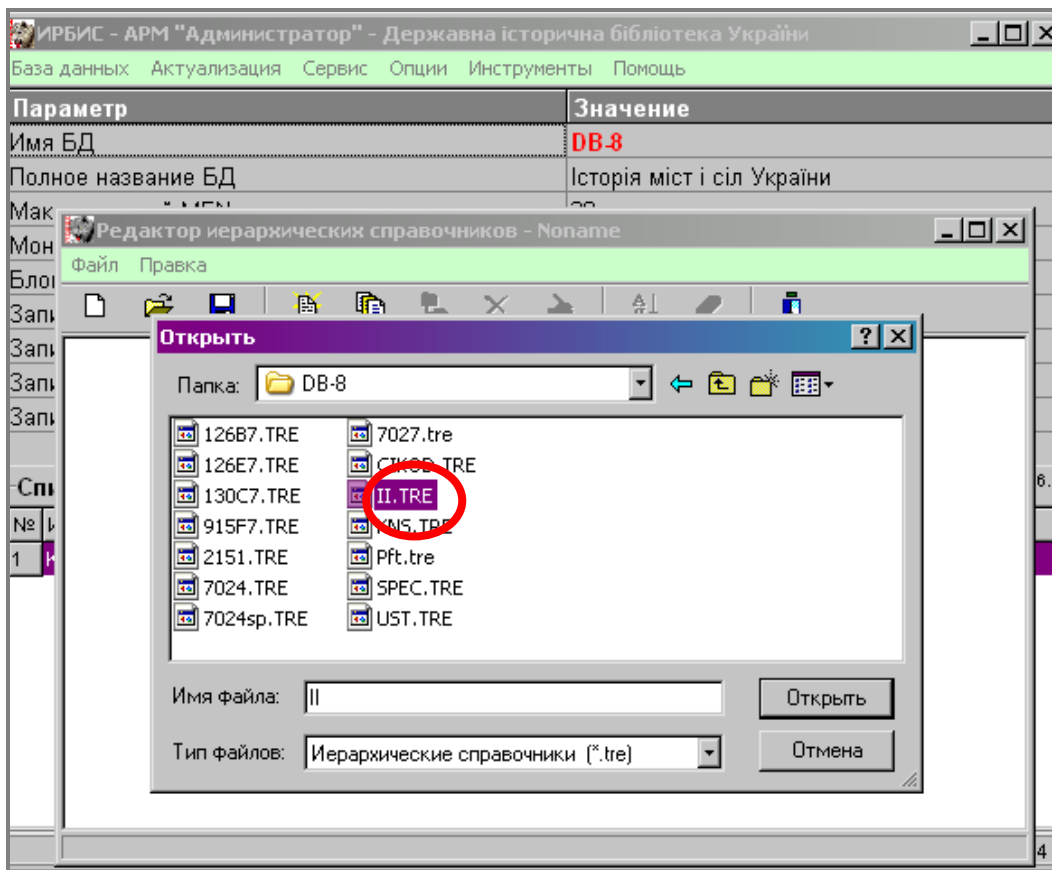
ИРБИС - АРМ "Администратор" - Державна історична бібліотека України

База данных Актуализация Сервис Опции Инструменты Помощь

| Параметр | Значение |
|---|---|
| Имя БД | DB-8 |
| Полное название БД | Історія міст і сіл України |
| Мак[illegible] | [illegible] |
| Мон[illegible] | |
| Бло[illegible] | |
| Запи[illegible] | |
| Запи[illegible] | |
| Запи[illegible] | |
| Запи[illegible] | |

Спи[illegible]

№ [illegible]

1 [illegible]

Редактор иерархических справочников - Noname

Файл Правка

Открыть

Папка: DB-8

126B7.TRE
126E7.TRE
130C7.TRE
915F7.TRE
2151.TRE
7024.TRE
7024sp.TRE
7027.tre
CIKOD.TRE
II.TRE
KNS.TRE
Pft.tre
SPEC.TRE
UST.TRE

Имя файла: II

Тип файлов: Иерархические справочники (*.tre)

Открыть

Отмена